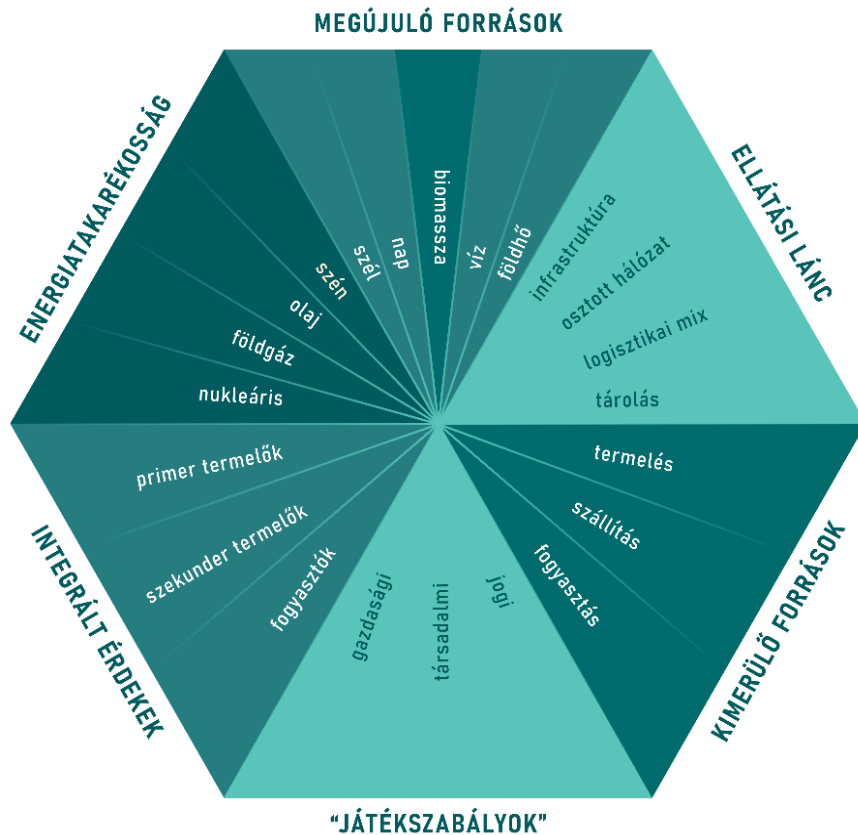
MEGÚJULÓ FORRÁSOK

ELLÁTÁSI LÁNC

KIMERÜLŐ FORRÁSOK

"JÁTÉKSZABÁLYOK"

INTEGRÁLT ÉRDEKEK

ENERGIATAKARÉKOSSÁG

nap
szél
biomassza
víz
földhő

infrastruktúra
osztott hálózat
logisztikai mix
tárolás

termelés
szállítás
fogyasztás

jogi
társadalmi
gazdasági

fogyasztók
szekunder termelők
primer termelők

nukleáris
földgáz
olaj
szén